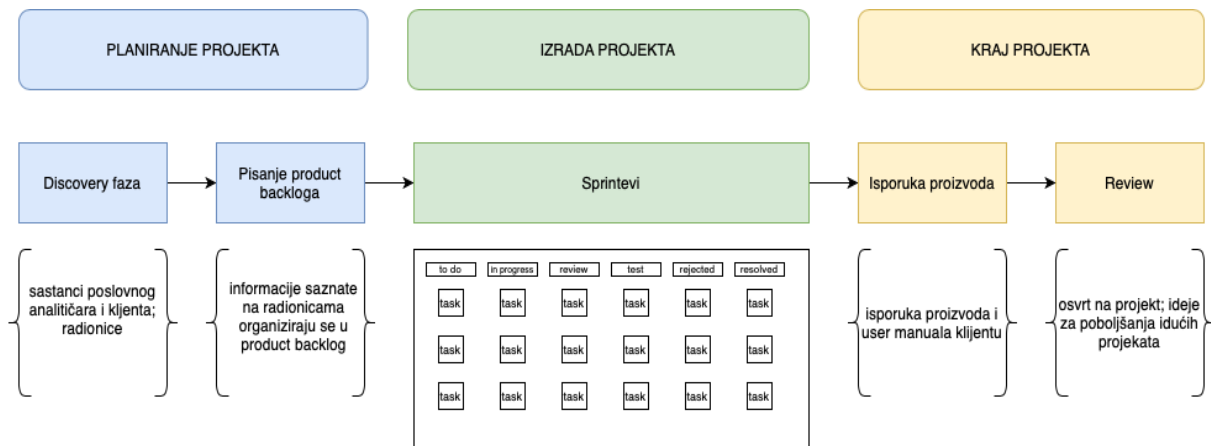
PLANIRANJE PROJEKTA

IZRADA PROJEKTA

KRAJ PROJEKTA

Discovery faza

Pisanje product backloga

Sprintevi

Isporuka proizvoda

Review

sastanci poslovnog analitičara i klijenta; radionice

informacije saznate na radionicama organiziraju se u product backlog

| to do | in progress | review | test | rejected | resolved |
|---|---|---|---|---|---|
| task | task | task | task | task | task |
| task | task | task | task | task | task |
| task | task | task | task | task | task |

isporuka proizvoda i user manuala klijentu

osvrt na projekt; ideje za poboljšanja idućih projekata